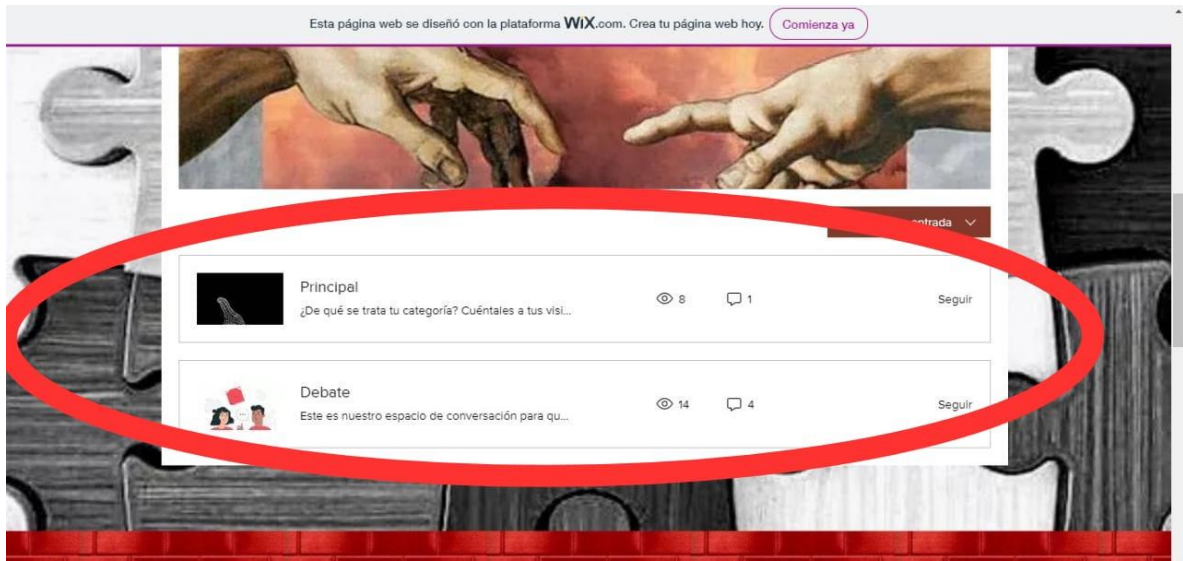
Esta página web se diseñó con la plataforma WiX.com. Crea tu página web hoy. Comienza ya

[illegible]ntrada

Principal
¿De qué se trata tu categoría? Cuéntales a tus visi...
8
1
Seguir

Debate
Este es nuestro espacio de conversación para qu...
14
4
Seguir